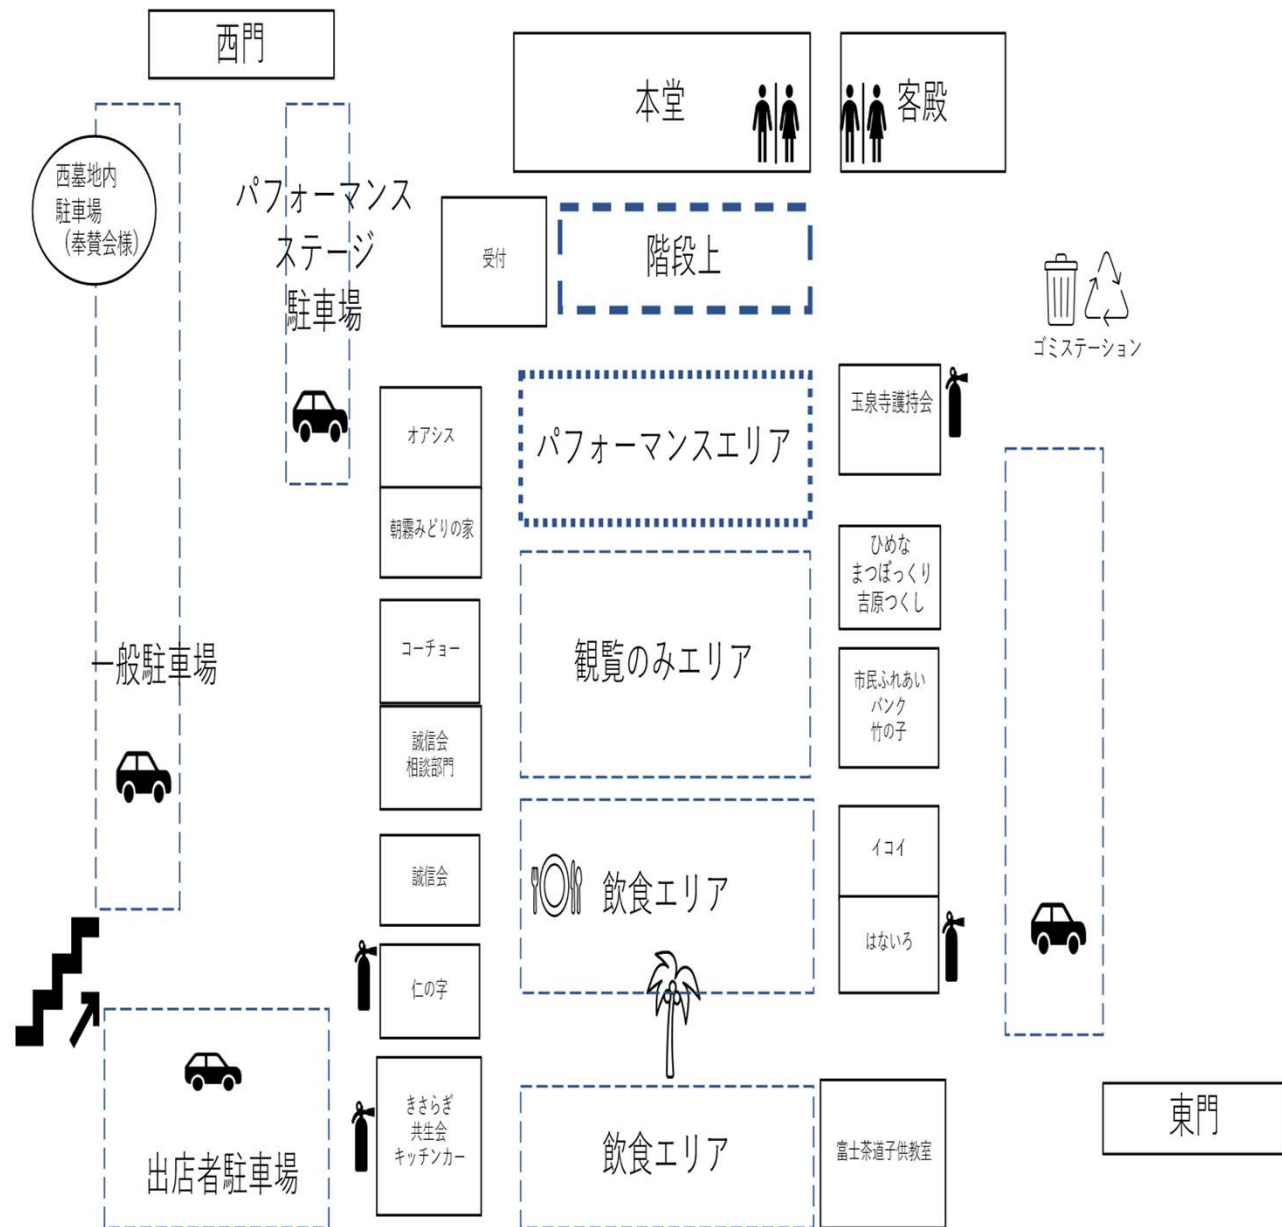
西門

本堂

客殿

西墓地内
駐車場
（奉賛会様）

パフォーマンス
ステージ
駐車場

受付

階段上

ゴミステーション

オアシス

パフォーマンスエリア

玉泉寺護持会

朝霧みどりの家

ひめな
まつぼっくり
吉原つくし

一般駐車場

コーチョー

観覧のみエリア

市民ふれあい
バンク
竹の子

誠信会
相談部門

誠信会

飲食エリア

イコイ

はないろ

仁の字

出店者駐車場

きさらぎ
共生会
キッチンカー

飲食エリア

富士茶道子供教室

東門